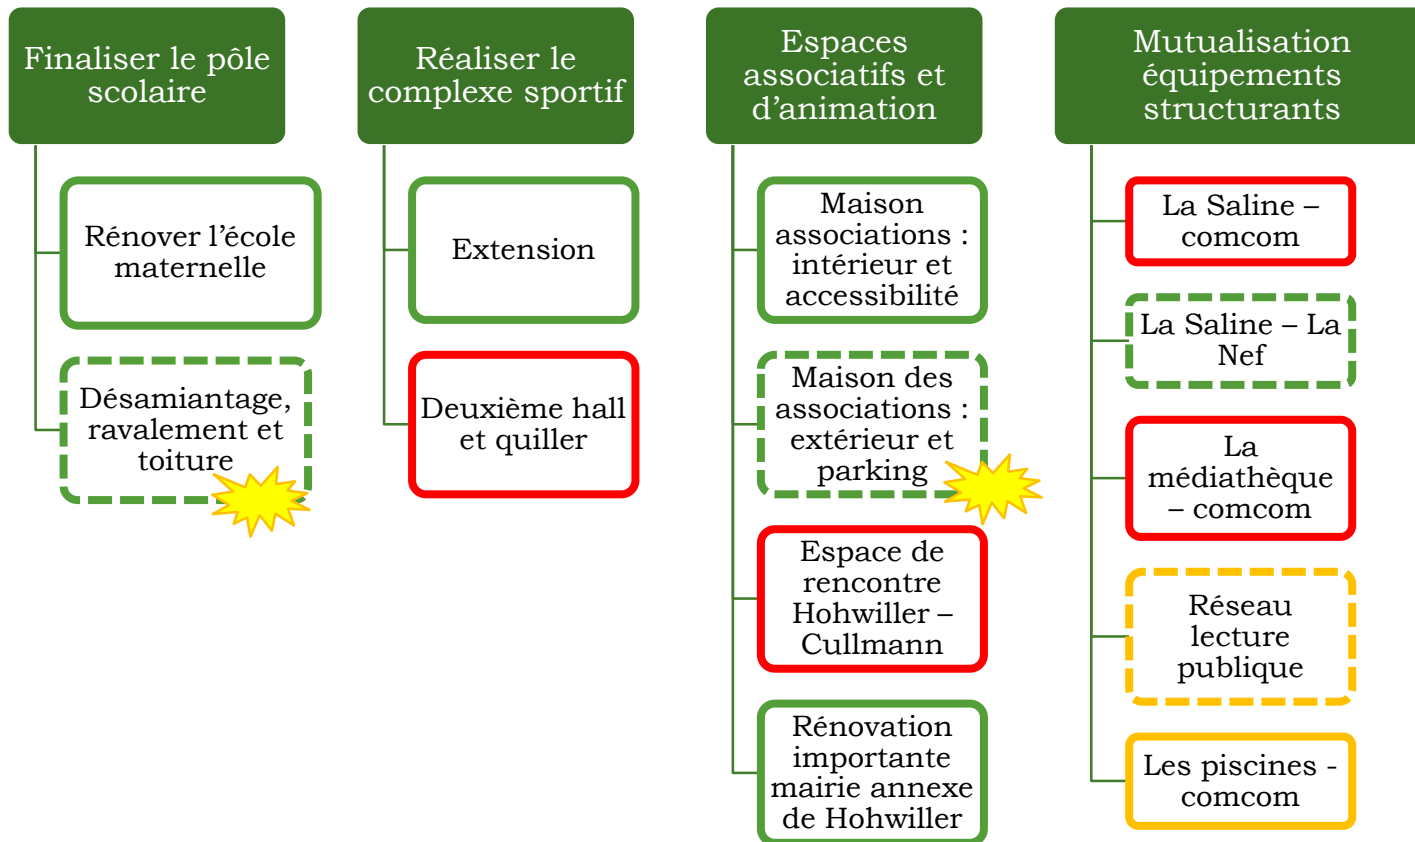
Finaliser le pôle scolaire

Rénover l’école maternelle

Désamiantage, ravalement et toiture

Réaliser le complexe sportif

Extension

Deuxième hall et quiller

Espaces associatifs et d’animation

Maison associations : intérieur et accessibilité

Maison des associations : extérieur et parking

Espace de rencontre Hohwiller – Cullmann

Rénovation importante mairie annexe de Hohwiller

Mutualisation équipements structurants

La Saline – comcom

La Saline – La Nef

La médiathèque – comcom

Réseau lecture publique

Les piscines - comcom